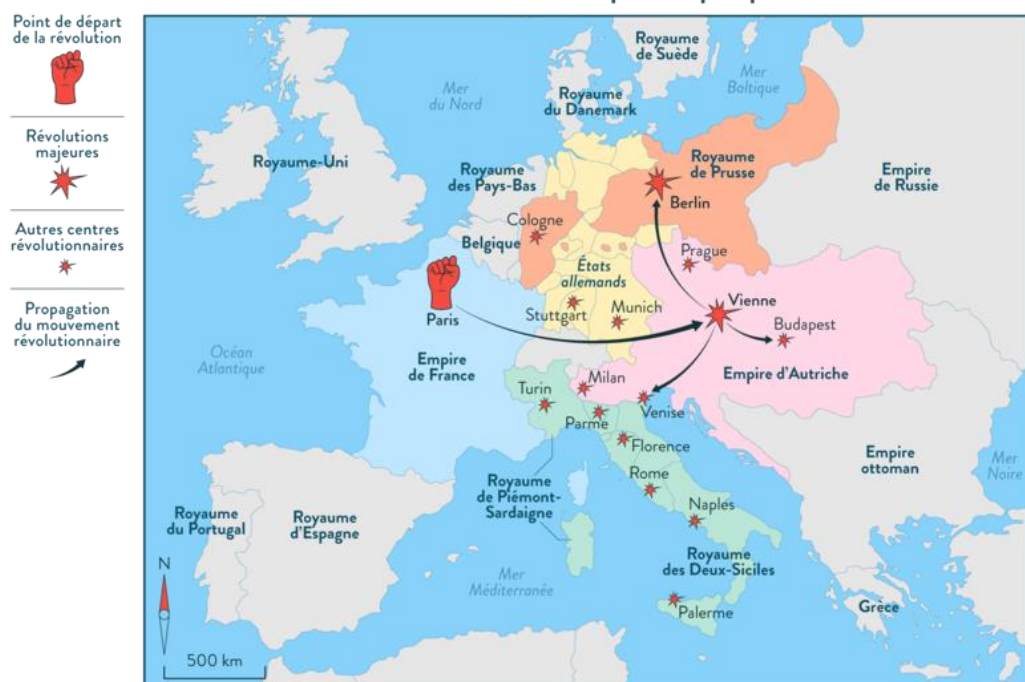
Point de départ de la révolution

Révolutions majeures

Autres centres révolutionnaires

Propagation du mouvement révolutionnaire

Royaume de Suède
Mer Baltique
Mer du Nord
Royaume du Danemark
Royaume-Uni
Royaume des Pays-Bas
Royaume de Prusse
Empire de Russie
Berlin
Cologne
Belgique
Prague
États allemands
Paris
Stuttgart
Munich
Vienne
Budapest
Océan Atlantique
Empire de France
Milan
Empire d'Autriche
Turin
Venise
Parme
Florence
Empire ottoman
Mer Noire
Rome
Royaume de Piémont-Sardaigne
Naples
Royaume du Portugal
Royaume d'Espagne
Royaume des Deux-Siciles
Mer Méditerranée
Palerme
Grèce
N
500 km